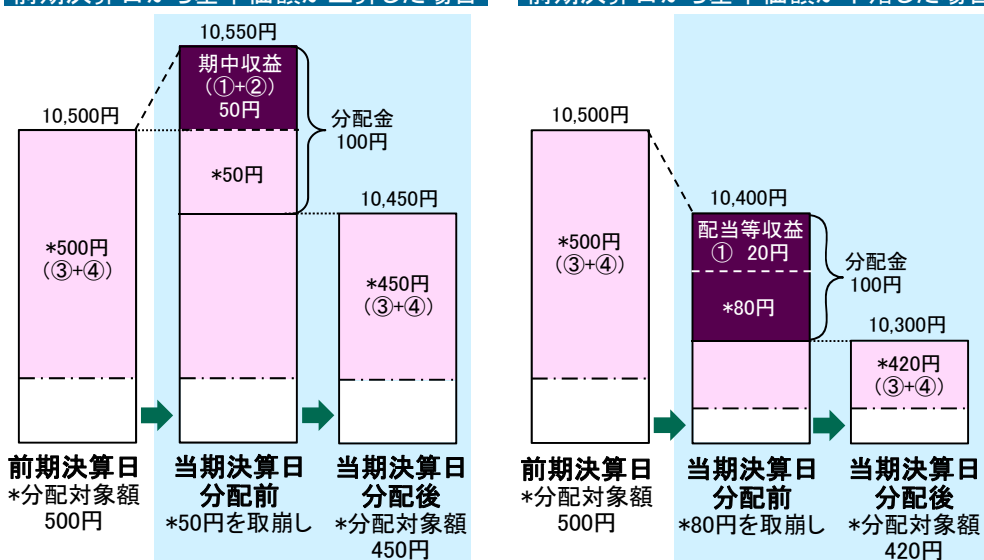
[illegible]

10,550円

期中収益（①+②）50円

10,500円

分配金100円

*50円

10,450円

*500円（③+④）

*450円（③+④）

前期決算日
*分配対象額500円

当期決算日
分配前
*50円を取崩し

当期決算日
分配後
*分配対象額450円

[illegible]

10,500円

*500円（③+④）

10,400円

配当等収益
① 20円

分配金100円

*80円

10,300円

*420円（③+④）

前期決算日
*分配対象額500円

当期決算日
分配前
*80円を取崩し

当期決算日
分配後
*分配対象額420円